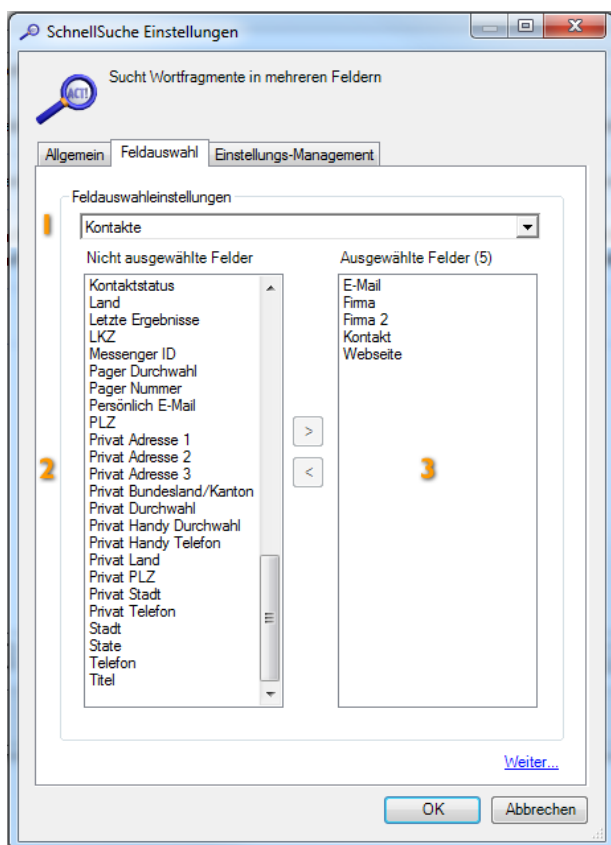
SchnellSuche Einstellungen

ACT!

Sucht Wortfragmente in mehreren Feldern

Allgemein | Feldauswahl | Einstellungs-Management

Feldauswahleinstellungen

1

Kontakte

Nicht ausgewählte Felder

Kontaktstatus
Land
Letzte Ergebnisse
LKZ
Messenger ID
Pager Durchwahl
Pager Nummer
Persönlich E-Mail
PLZ
Privat Adresse 1
Privat Adresse 2
Privat Adresse 3
Privat Bundesland/Kanton
Privat Durchwahl
Privat Handy Durchwahl
Privat Handy Telefon
Privat Land
Privat PLZ
Privat Stadt
Privat Telefon
Stadt
State
Telefon
Titel

2

>

<

Ausgewählte Felder (5)

E-Mail
Firma
Firma 2
Kontakt
Webseite

3

Weiter...

OK

Abbrechen